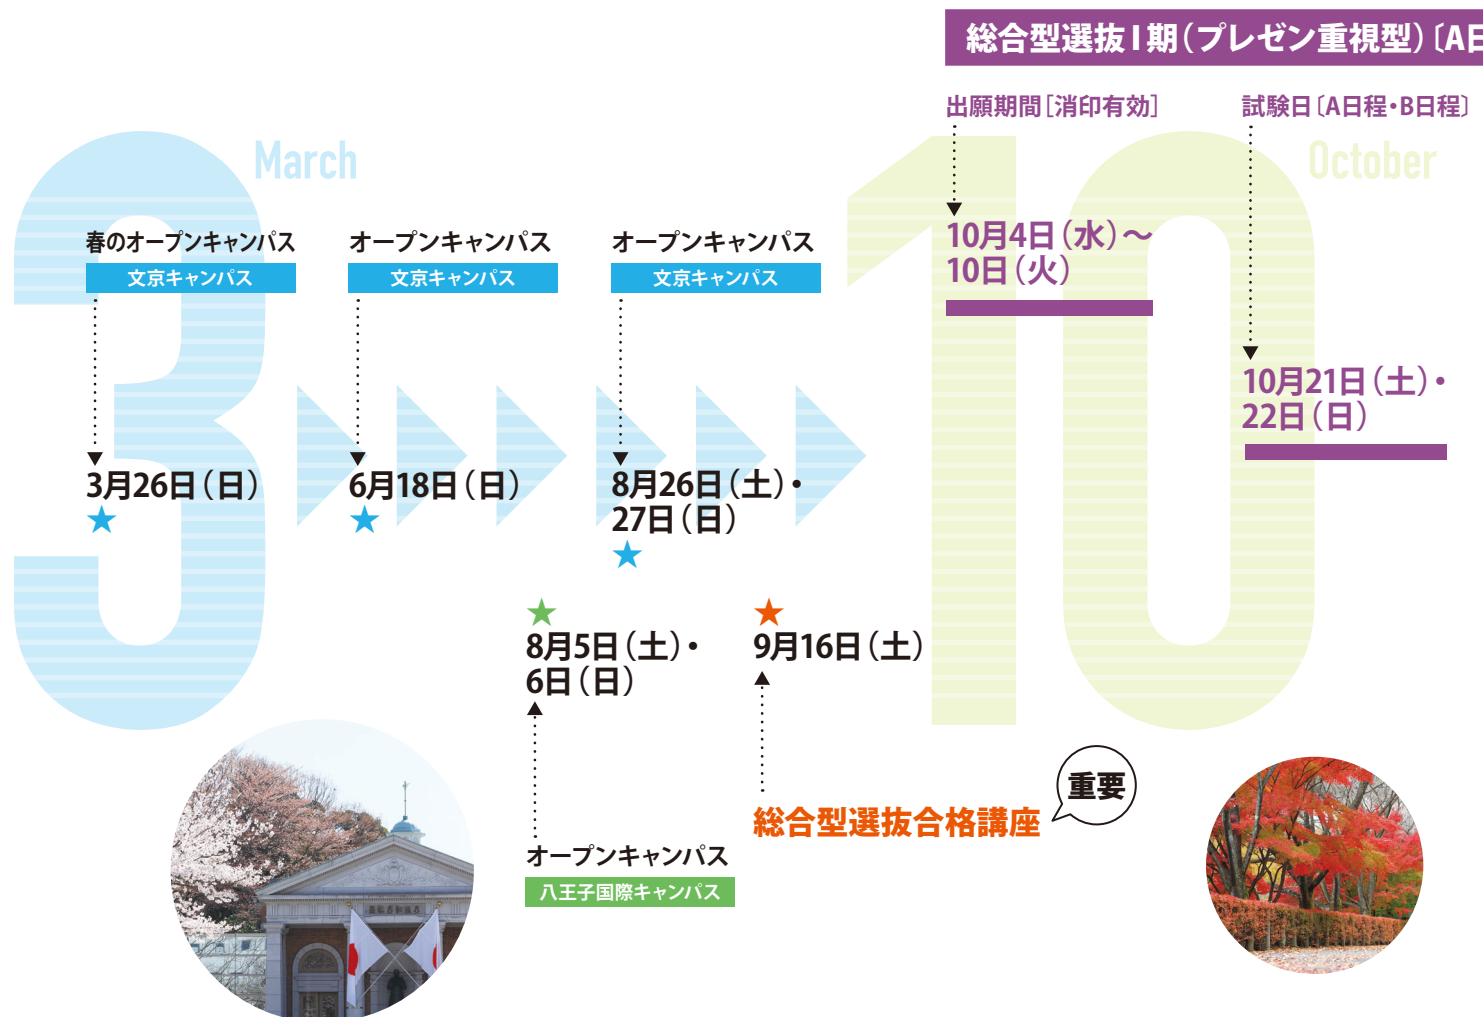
総合型選抜Ⅰ期（プレゼン重視型）〔AE

出願期間〔消印有効〕

試験日〔A日程・B日程〕

March

October

春のオープンキャンパス
文京キャンパス

3月26日（日）
★

オープンキャンパス
文京キャンパス

6月18日（日）
★

オープンキャンパス
文京キャンパス

8月26日（土）・27日（日）
★

10月4日（水）～10日（火）

10月21日（土）・22日（日）

★
8月5日（土）・6日（日）

オープンキャンパス
八王子国際キャンパス

★
9月16日（土）

総合型選抜合格講座

重要